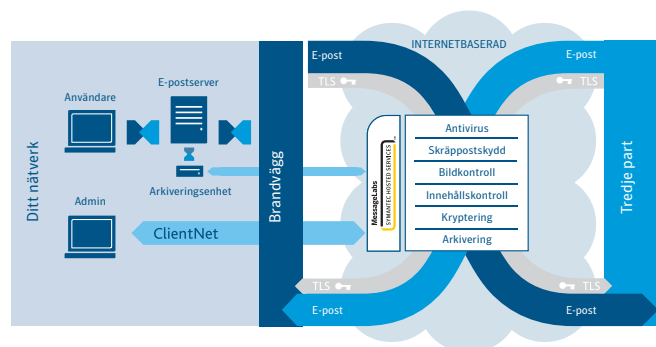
Ditt nätverk

Användare

E-postserver

Arkiveringsenhet

Admin

ClientNet

Brandvägg

INTERNETBASERAD

E-post

TLS

E-post

TLS

MessageLabs
SYMANTEC HOSTED SERVICES

Antivirus
Skräppostskydd
Bildkontroll
Innehållskontroll
Kryptering
Arkivering

Tredje part

TLS

E-post

TLS

E-post